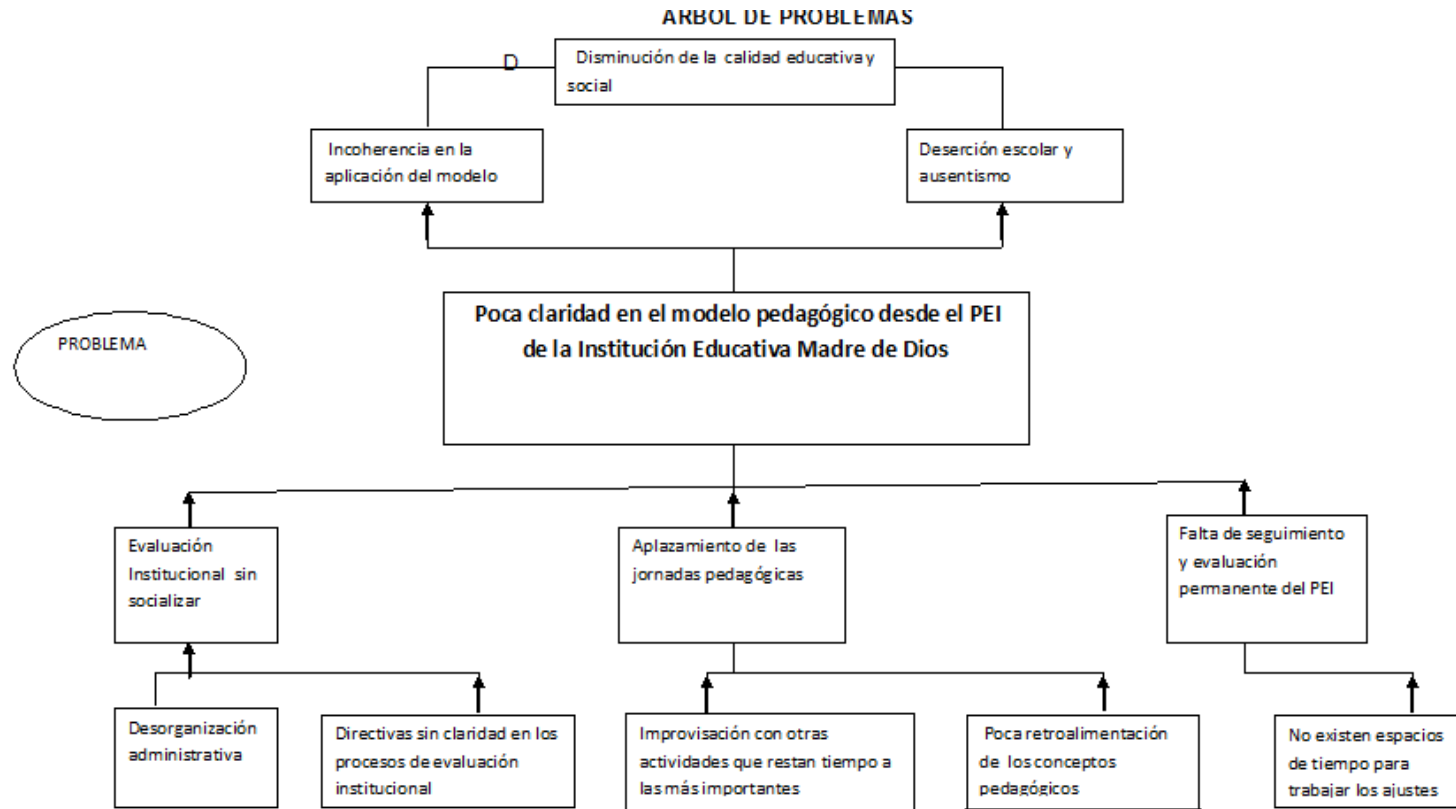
ARBOL DE PROBLEMAS

D

Disminución de la calidad educativa y social

Incoherencia en la aplicación del modelo

Deserción escolar y ausentismo

PROBLEMA

Poca claridad en el modelo pedagógico desde el PEI de la Institución Educativa Madre de Dios

Evaluación Institucional sin socializar

Aplazamiento de las jornadas pedagógicas

Falta de seguimiento y evaluación permanente del PEI

Desorganización administrativa

Directivas sin claridad en los procesos de evaluación institucional

Improvisación con otras actividades que restan tiempo a las más importantes

Poca retroalimentación de los conceptos pedagógicos

No existen espacios de tiempo para trabajar los ajustes